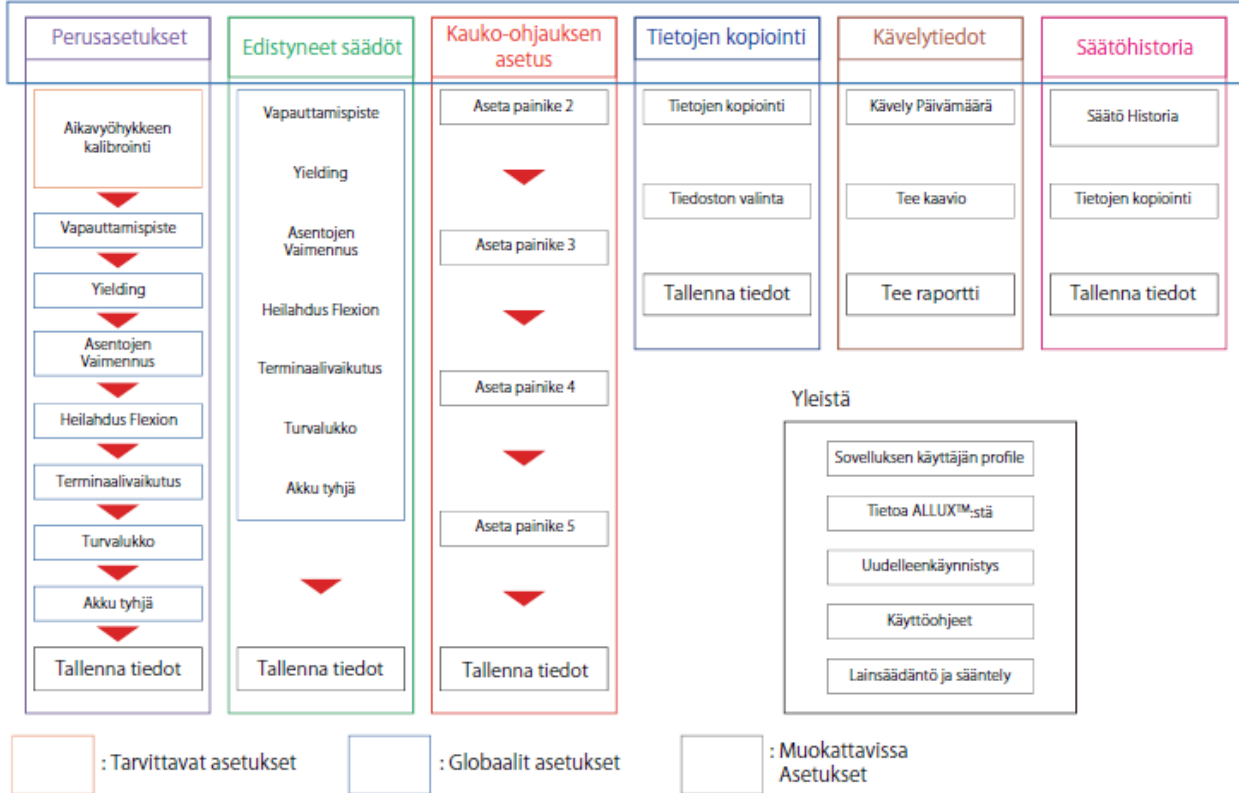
Perusasetukset

Aikavyöhykkeen kalibrointi

Vapauttamispiste

Yielding

Asentojen Vaimennus

Heilahdus Flexion

Terminaalivaikutus

Turvalukko

Akku tyhjä

Tallenna tiedot

Edistyneet säädöt

Vapauttamispiste

Yielding

Asentojen Vaimennus

Heilahdus Flexion

Terminaalivaikutus

Turvalukko

Akku tyhjä

Tallenna tiedot

Kauko-ohjauksen asetus

Aseta painike 2

Aseta painike 3

Aseta painike 4

Aseta painike 5

Tallenna tiedot

Tietojen kopiointi

Tietojen kopiointi

Tiedoston valinta

Tallenna tiedot

Kävelytiedot

Kävely Päivämäärä

Tee kaavio

Tee raportti

Säätöhistoria

Säätö Historia

Tietojen kopiointi

Tallenna tiedot

Yleistä

Sovelluksen käyttäjän profile

Tietoa ALLUX™:stä

Uudelleenkäynnistys

Käyttöohjeet

Lainsäädäntö ja sääntely

: Tarvittavat asetukset

: Globaalit asetukset

: Muokattavissa Asetukset